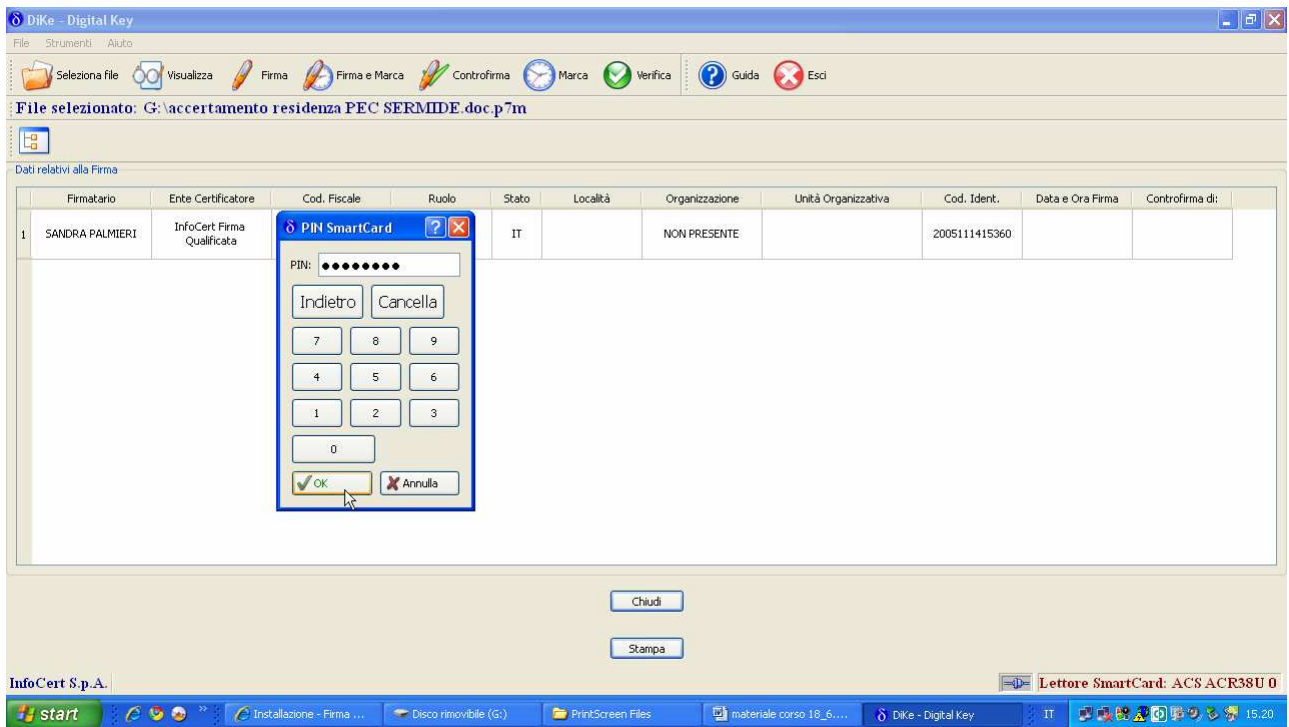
δ DiKe - Digital Key

File Strumenti Aiuto

Seleziona file Visualizza Firma Firma e Marca Controfirma Marca Verifica Guida Esci

File selezionato: G:\accertamento residenza PEC SERMIDE.doc.p7m

Dati relativi alla Firma

| | Firmatario | Ente Certificatore | Cod. Fiscale | Ruolo | Stato | Località | Organizzazione | Unità Organizzativa | Cod. Ident. | Data e Ora Firma | Controfirma di: |
|---|---|---|---|---|---|---|---|---|---|---|---|
| 1 | SANDRA PALMIERI | InfoCert Firma Qualificata | | | IT | | NON PRESENTE | | 2005111415360 | | |

δ PIN SmartCard

PIN: ••••••••

Indietro Cancella

7 8 9
4 5 6
1 2 3
0

OK Annulla

Chiudi

Stampa

InfoCert S.p.A.

Lettore SmartCard: ACS ACR38U 0

start Installazione - Firma ... Disco rimovibile (G:) PrintScreen Files materiale corso 18_6.... δ DiKe - Digital Key IT 15.20